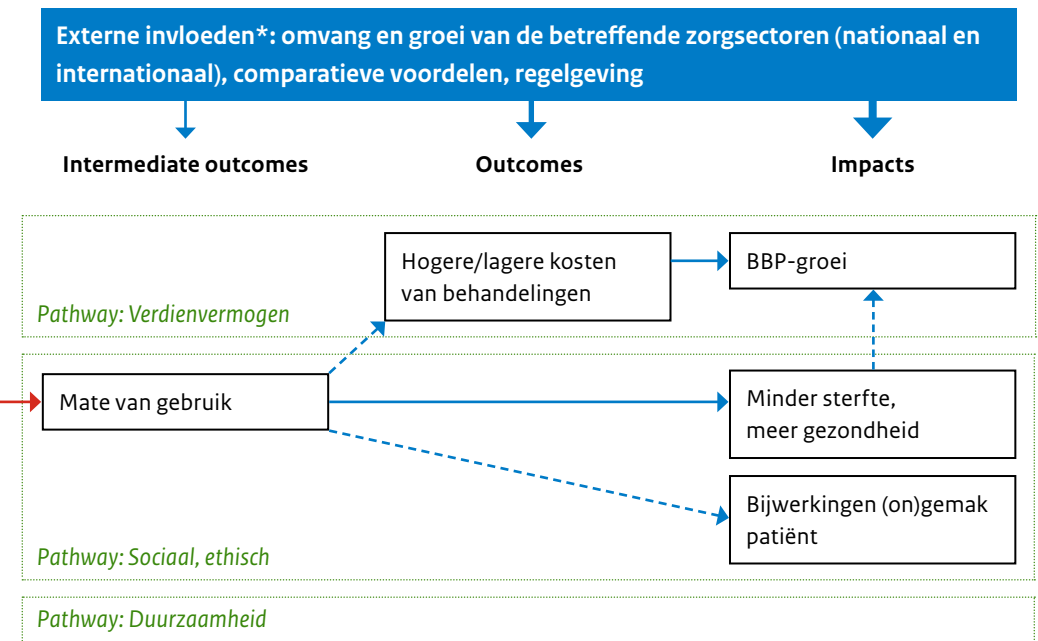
Externe invloeden*: omvang en groei van de betreffende zorgsectoren (nationaal en internationaal), comparatieve voordelen, regelgeving

Intermediate outcomes

Outcomes

Impacts

Hogere/lagere kosten van behandelingen

BBP-groei

Pathway: Verdienvermogen

Mate van gebruik

Minder sterfte, meer gezondheid

Bijwerkingen (on)gemak patiënt

Pathway: Sociaal, ethisch

Pathway: Duurzaamheid